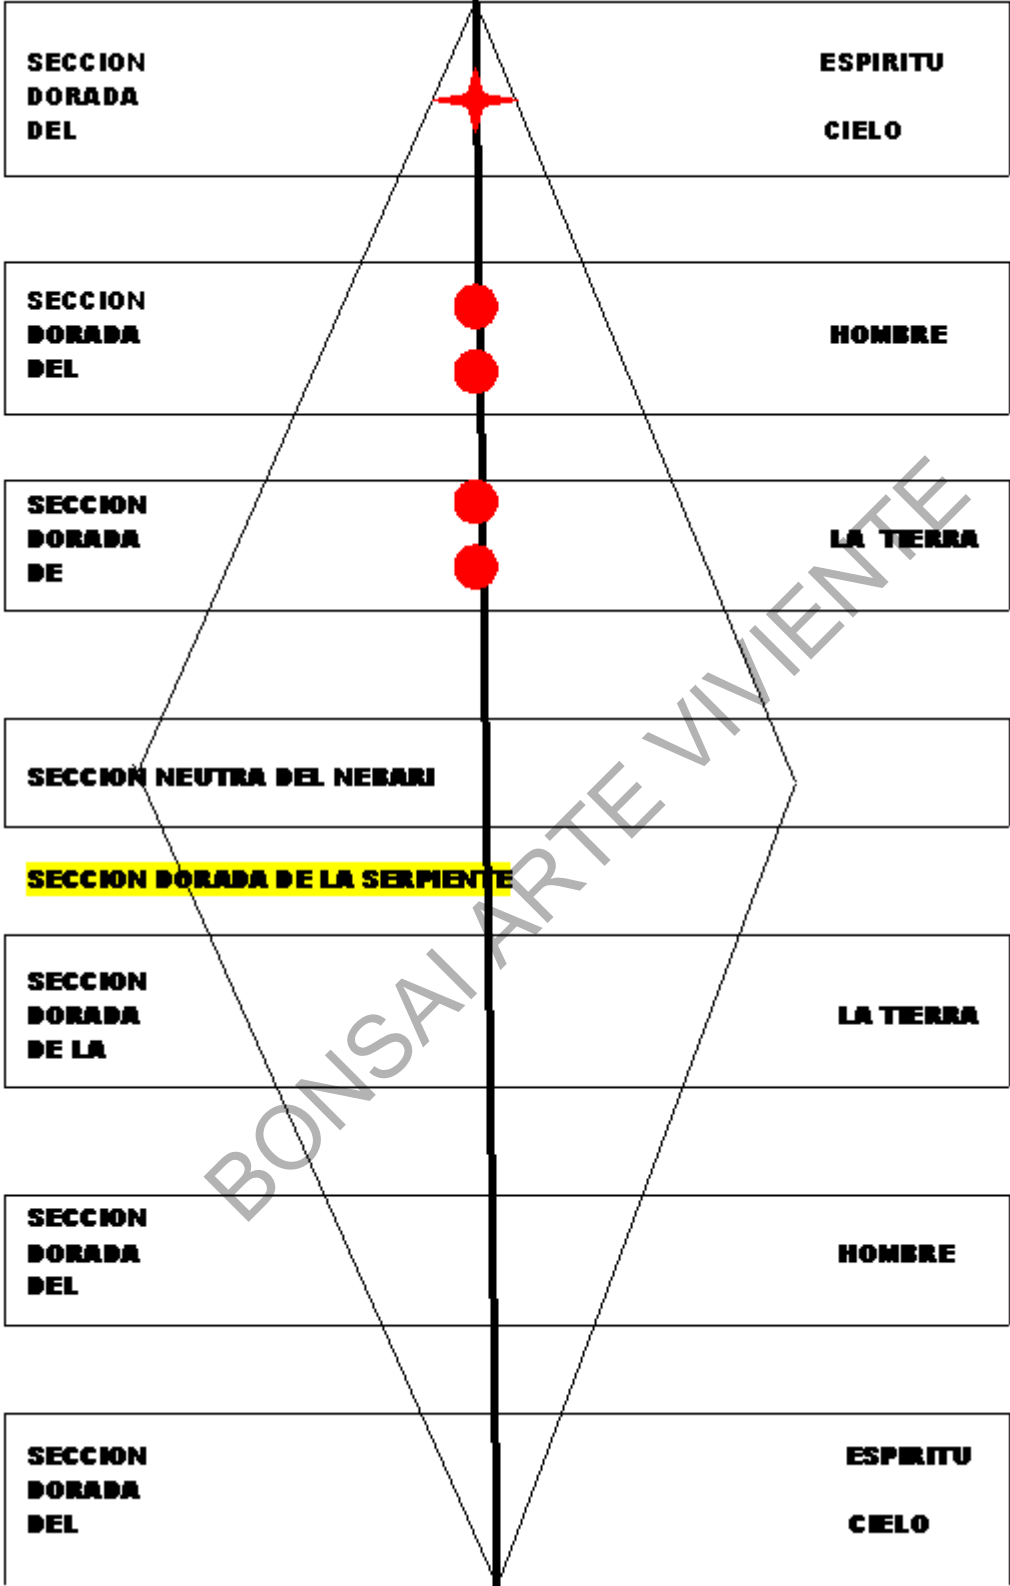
SECCION DORADA DEL

ESPIRITU

CIELO

SECCION DORADA DEL

HOMBRE

SECCION DORADA DE

LA TIERRA

SECCION NEUTRA DEL NEBARI

SECCION DORADA DE LA SERPIENTE

SECCION DORADA DE LA

LA TIERRA

SECCION DORADA DEL

HOMBRE

SECCION DORADA DEL

ESPIRITU

CIELO

BONSAI ARTE VIVIENTE